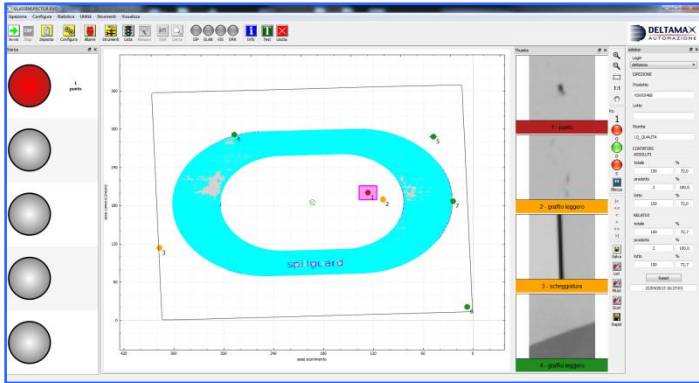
GLASSINSPECTOR EVO

Sistema Configura Statistica Utilità Strumenti Visualizza

Avvia Stop Imposta Configura Allarmi Strumenti Lista Manuale Stati Cerca DP SLAB SS SRR Info Test Uscita

DELTAMAX AUTOMAZIONE

Vista

1
punto

Mappa

asse scorrimento

asse perpendicolare

spiGuard

1 2 3 4 5 6 7

Thumbs

1 - punto

2 - graffio leggero

3 - scheggiatura

4 - graffio leggero

Sidebar

Login
deltamax
GIPEZIONE
Prodotto
Lotto
Ricetta
1Q_QUALITA
CONTATORI ASSOLUTI
totale 150 72,0
prodotte 2 100,0
lotto 150 72,0
RELATIVI
totale 150 71,7
prodotte 2 100,0
lotto 150 71,7
Reset

Salva
Lett
Mapp
Zoom
Rapid